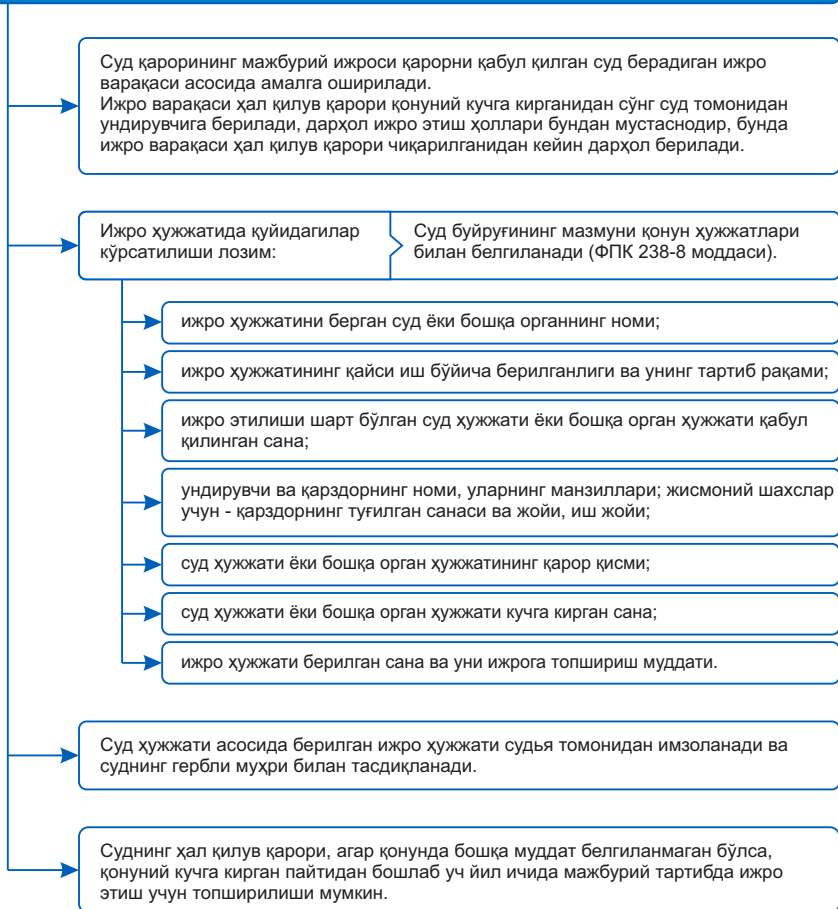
Суд қарорининг мажбурий ижроси қарорни қабул қилган суд берадиган ижро варақаси асосида амалга оширилади.
Ижро варақаси ҳал қилув қарори қонуний кучга кирганидан сўнг суд томонидан ундирувчига берилади, дарҳол ижро этиш ҳоллари бундан мустаснодир, бунда ижро варақаси ҳал қилув қарори чиқарилганидан кейин дарҳол берилади.

Ижро ҳужжатида қуйидагилар кўрсатилиши лозим:

Суд буйруғининг мазмуни қонун ҳужжатлари билан белгиланади (ФПК 238-8 моддаси).

ижро ҳужжатини берган суд ёки бошқа органнинг номи;

ижро ҳужжатининг қайси иш бўйича берилганлиги ва унинг тартиб рақами;

ижро этилиши шарт бўлган суд ҳужжати ёки бошқа орган ҳужжати қабул қилинган сана;

ундирувчи ва қарздорнинг номи, уларнинг манзиллари; жисмоний шахслар учун - қарздорнинг туғилган санаси ва жойи, иш жойи;

суд ҳужжати ёки бошқа орган ҳужжатининг қарор қисми;

суд ҳужжати ёки бошқа орган ҳужжати кучга кирган сана;

ижро ҳужжати берилган сана ва уни ижрога топшириш муддати.

Суд ҳужжати асосида берилган ижро ҳужжати судья томонидан имзоланади ва суднинг гербли муҳри билан тасдиқланади.

Суднинг ҳал қилув қарори, агар қонунда бошқа муддат белгиланмаган бўлса, қонуний кучга кирган пайтидан бошлаб уч йил ичида мажбурий тартибда ижро этиш учун топширилиши мумкин.